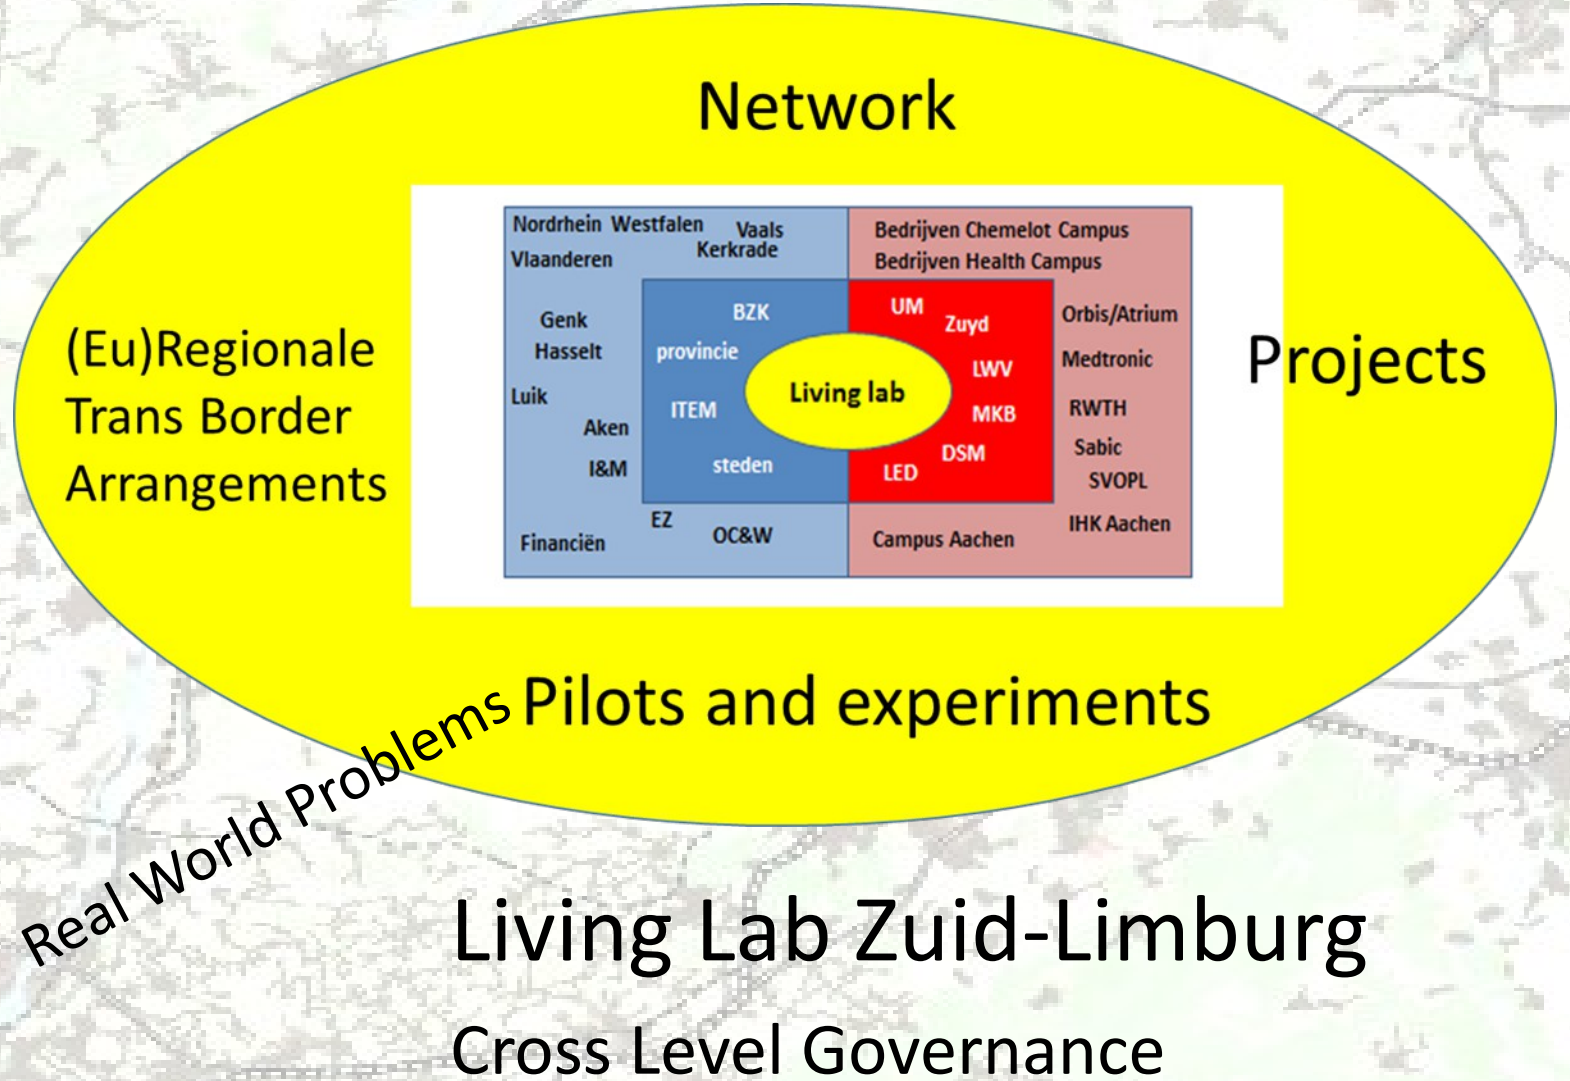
Network

(Eu)Regionale Trans Border Arrangements

Nordrhein Westfalen
Vlaanderen
Vaals
Kerkrade
Genk
Hasselt
Luik
Aken
I&M
Financiën
EZ
OC&W
BZK
provincie
ITEM
steden
Living lab
UM
Zuyd
LWV
MKB
DSM
LED
Bedrijven Chemelot Campus
Bedrijven Health Campus
Orbis/Atrium
Medtronic
RWTH
Sabic
SVOPL
IHK Aachen
Campus Aachen

Projects

Pilots and experiments

Real World Problems

Living Lab Zuid-Limburg

Cross Level Governance